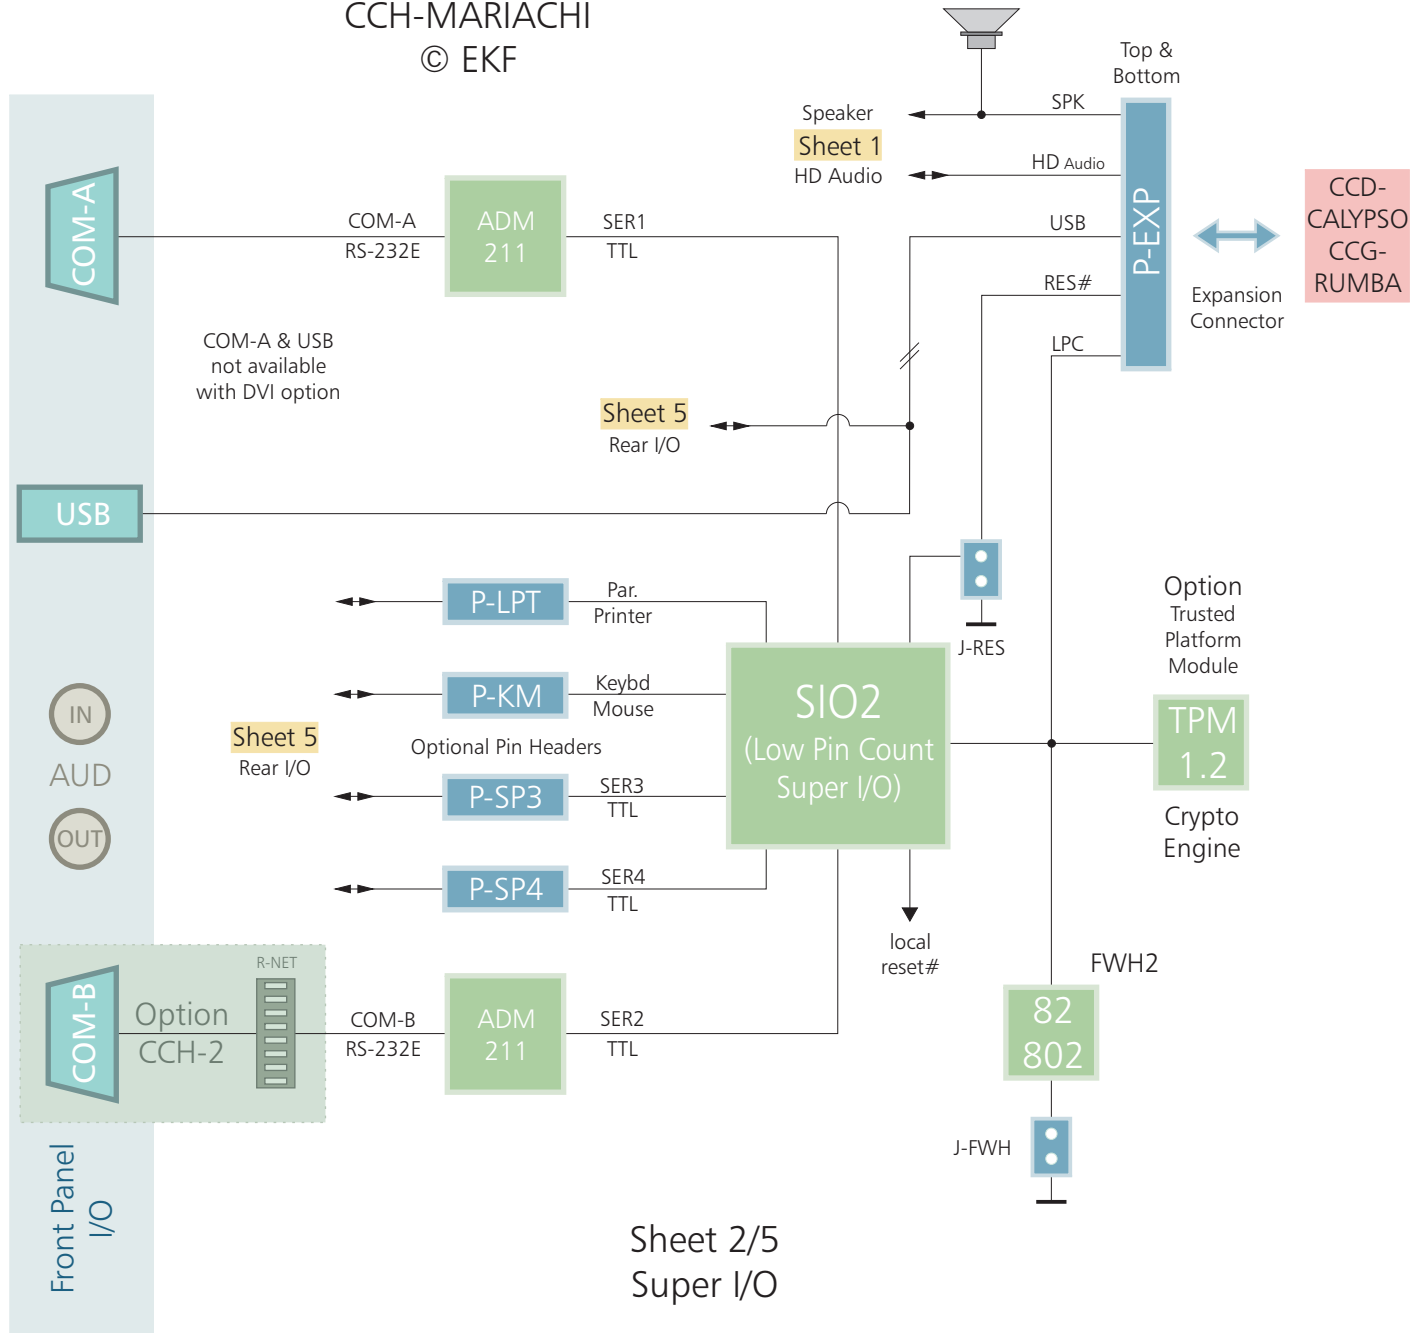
CCH-MARIACHI
© EKF

Top &
Bottom

Speaker
Sheet 1
HD Audio

SPK
HD Audio
USB
RES#
LPC

P-EXP

CCD-
CALYPSO
CCG-
RUMBA

Expansion
Connector

COM-A

COM-A
RS-232E

ADM
211

SER1
TTL

COM-A & USB
not available
with DVI option

Sheet 5
Rear I/O

USB

P-LPT
Par.
Printer

P-KM
Keybd
Mouse

IN
AUD
OUT

Sheet 5
Rear I/O

Optional Pin Headers

P-SP3
SER3
TTL

P-SP4
SER4
TTL

SIO2
(Low Pin Count
Super I/O)

J-RES

Option
Trusted
Platform
Module

TPM
1.2

Crypto
Engine

local
reset#

FWH2

82
802

J-FWH

R-NET
COM-B
Option
CCH-2

COM-B
RS-232E

ADM
211

SER2
TTL

Front Panel
I/O

Sheet 2/5
Super I/O